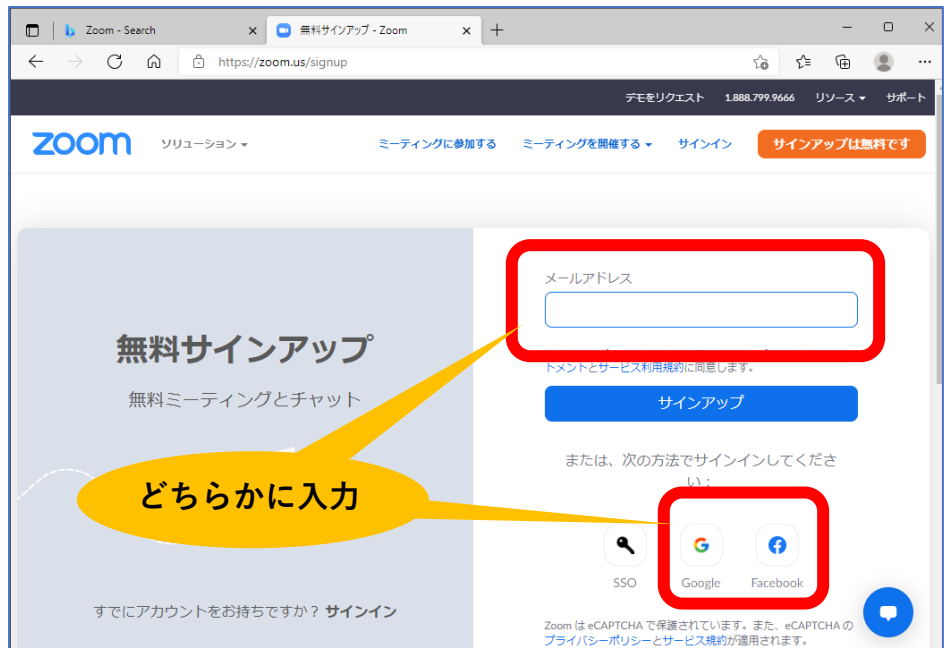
Zoom - Search

無料サインアップ - Zoom

https://zoom.us/signup

デモをリクエスト 1.888.799.9666 リソース サポート

zoom ソリューション

ミーティングに参加する ミーティングを開催する サインイン サインアップは無料です

無料サインアップ

無料ミーティングとチャット

メールアドレス

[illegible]トメントとサービス利用規約に同意します。

サインアップ

または、次の方法でサインインしてください：

どちらかに入力

SSO Google Facebook

すでにアカウントをお持ちですか？ サインイン

Zoom は eCAPTCHA で保護されています。また、eCAPTCHA の プライバシーポリシーとサービス規約が適用されます。